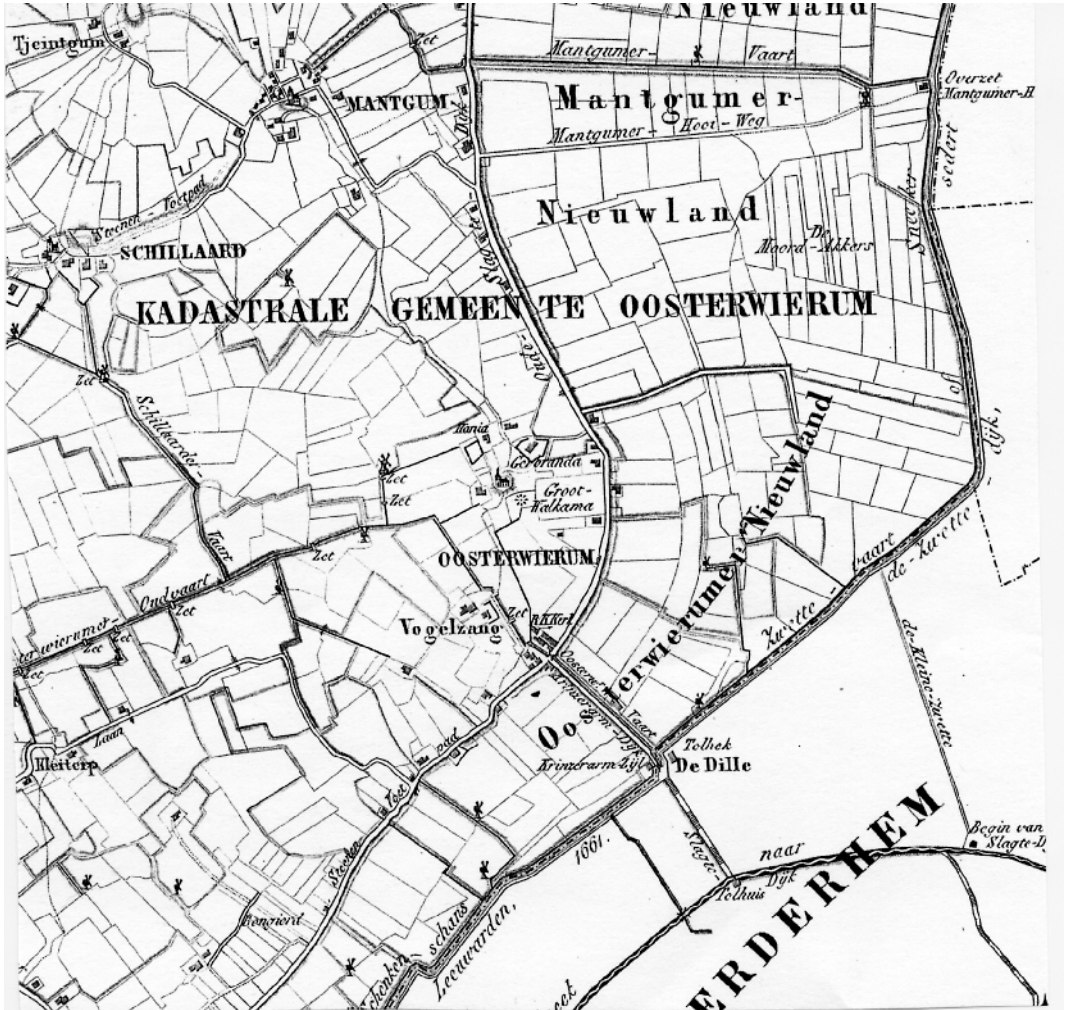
Nieuwland
Tjeintgum
Zet
Mantgumer- Vaart
Overzet Mantgumer-H
MANTGUM
Mantgumer-
Mantgumer- Hooi-Weg
Dijk
Woenen- Voetpad
Nieuwland
De Noord-Akkers
Sneeker
sedert
SCHILLAARD
KADASTRALE GEMEENTE OOSTERWIERUM
Slagter
Oude-
Zet
Schillaarder-
Hania
Gerbranda
Zet
Zet
Groot-Walkama
Nieuwland
dijk,
Vaart
Zet
Oudvaart
Zet
OOSTERWIERUM
Oosterwierumer
Vogelzang
Zet
R.K.Kerk
wierumer
Zet
Zet
Zet
Oosterwierumer Vaart
Kromme Arm Dijk
Kwette-
vaart
de-Kwette-
de-Kleine-Kwette
Laan
Oo
Tolhek
De Dille
Krimerarm-Dijk
Kleiterp
Voet
pad
Sneeker
Slagte-
1661.
Begin van Slagte-D
naar
Tolhuis Dijk
Hongerich
Leeuwarden,
Schenken-schans
ERDERHEM
vaart